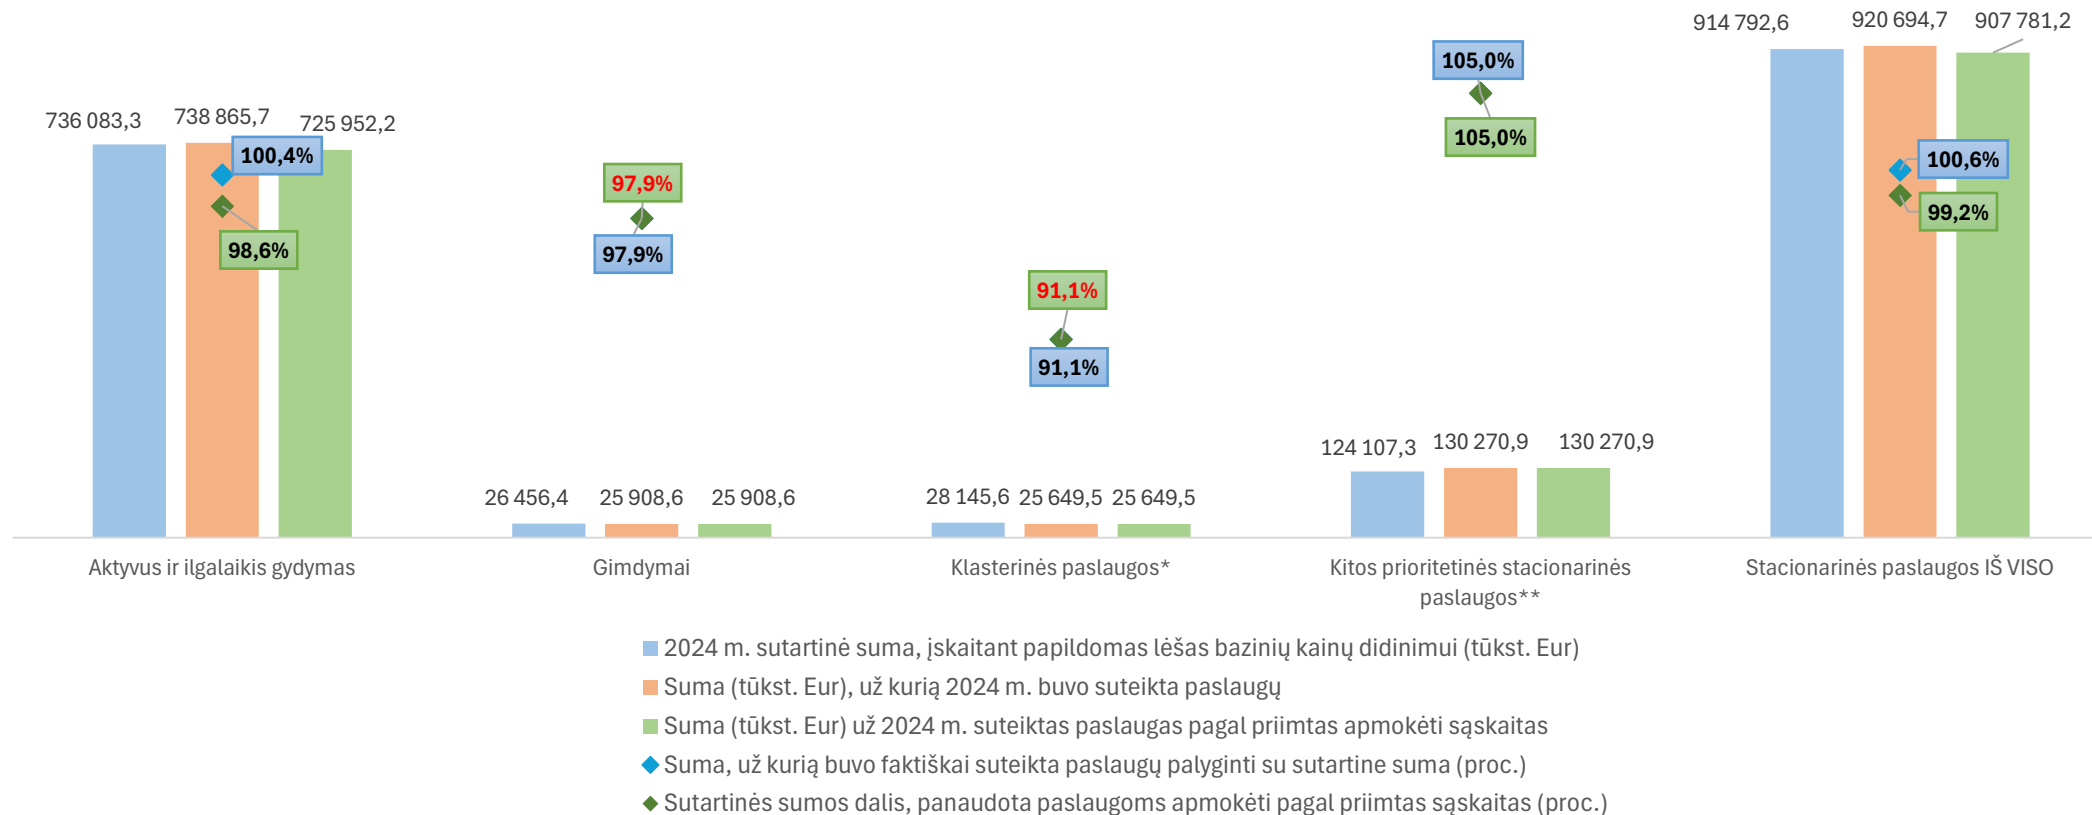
736 083,3
738 865,7
725 952,2
100,4%
98,6%

97,9%
97,9%
26 456,4
25 908,6
25 908,6

91,1%
91,1%
28 145,6
25 649,5
25 649,5

105,0%
105,0%
124 107,3
130 270,9
130 270,9

914 792,6
920 694,7
907 781,2
100,6%
99,2%

Aktyvus ir ilgalaikis gydymas
Gimdymai
Klasterinės paslaugos*
Kitos prioritetinės stacionarinės paslaugos**
Stacionarinės paslaugos IŠ VISO

2024 m. sutartinė suma, įskaitant papildomas lėšas bazinių kainų didinimui (tūkst. Eur)
Suma (tūkst. Eur), už kurią 2024 m. buvo suteikta paslaugų
Suma (tūkst. Eur) už 2024 m. suteiktas paslaugas pagal priimtas apmokėti sąskaitas
Suma, už kurią buvo faktiškai suteikta paslaugų palyginti su sutartine suma (proc.)
Sutartinės sumos dalis, panaudota paslaugoms apmokėti pagal priimtas sąskaitas (proc.)